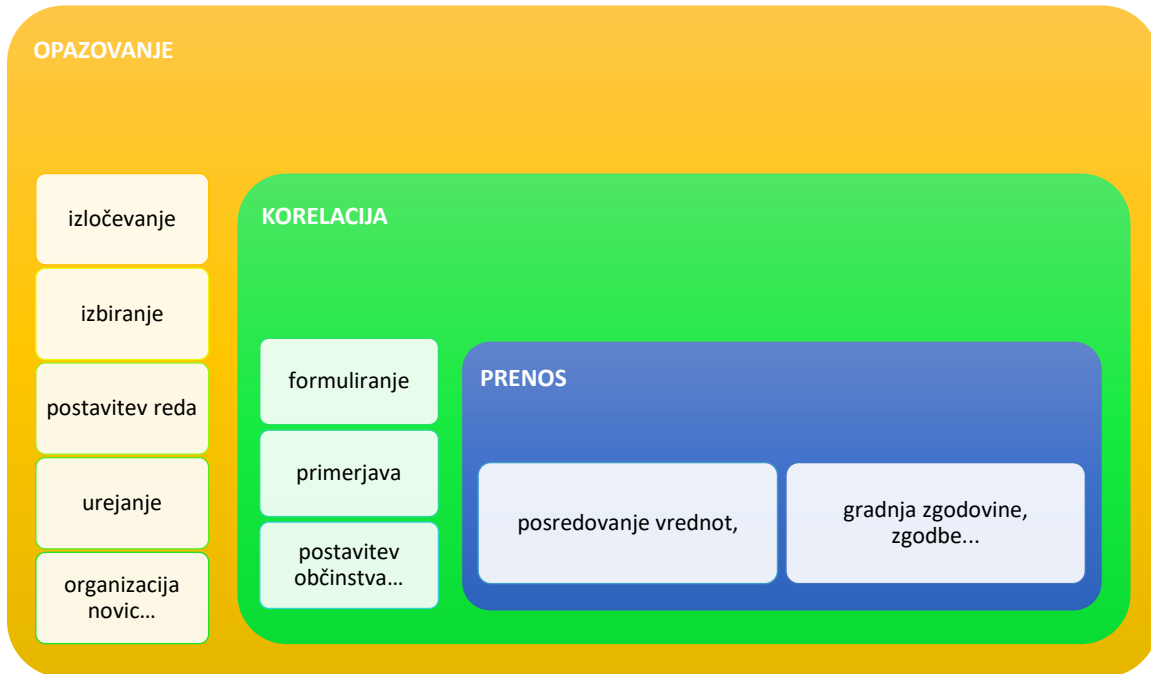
OPAZOVANJE

izločevanje

izbiranje

postavitev reda

urejanje

organizacija novic…

KORELACIJA

formuliranje

primerjava

postavitev občinstva…

PRENOS

posredovanje vrednot,

gradnja zgodovine, zgodbe...